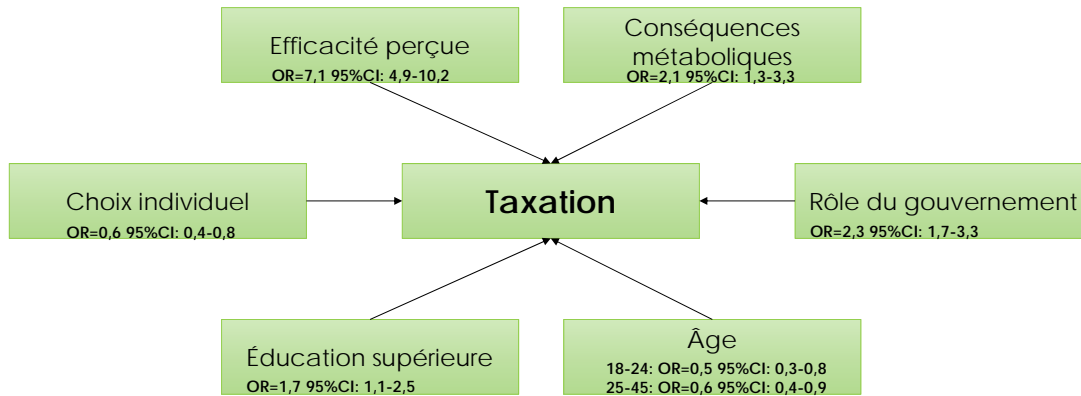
Efficacité perçue
OR=7,1 95%CI: 4,9-10,2

Conséquences métaboliques
OR=2,1 95%CI: 1,3-3,3

Choix individuel
OR=0,6 95%CI: 0,4-0,8

Taxation

Rôle du gouvernement
OR=2,3 95%CI: 1,7-3,3

Éducation supérieure
OR=1,7 95%CI: 1,1-2,5

Âge
18-24: OR=0,5 95%CI: 0,3-0,8
25-45: OR=0,6 95%CI: 0,4-0,9